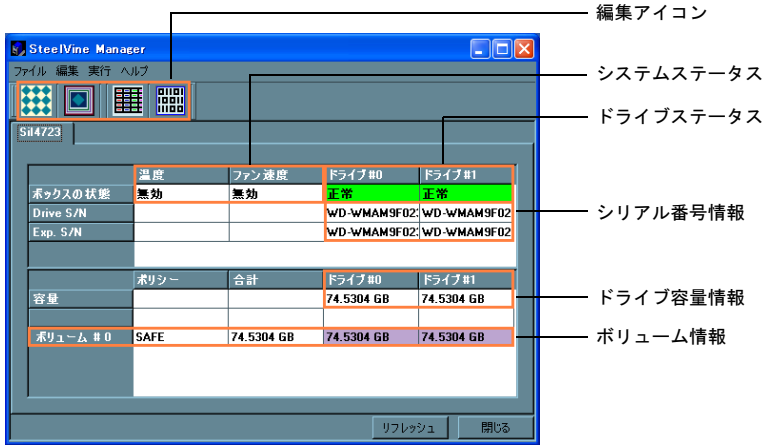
編集アイコン

システムステータス

ドライブステータス

シリアル番号情報

ドライブ容量情報

ボリューム情報

SteelVine Manager

ファイル 編集 実行 ヘルプ

Sil4723

| | 温度 | ファン速度 | ドライブ#0 | ドライブ#1 |
|---|---|---|---|---|
| ボックスの状態 | 無効 | 無効 | 正常 | 正常 |
| Drive S/N | | | WD-WMAM9F02 | WD-WMAM9F02 |
| Exp. S/N | | | WD-WMAM9F02 | WD-WMAM9F02 |

| | ポリシー | 合計 | ドライブ#0 | ドライブ#1 |
|---|---|---|---|---|
| 容量 | | | 74.5304 GB | 74.5304 GB |
| | | | | |
| ボリューム # 0 | SAFE | 74.5304 GB | 74.5304 GB | 74.5304 GB |

リフレッシュ

閉じる